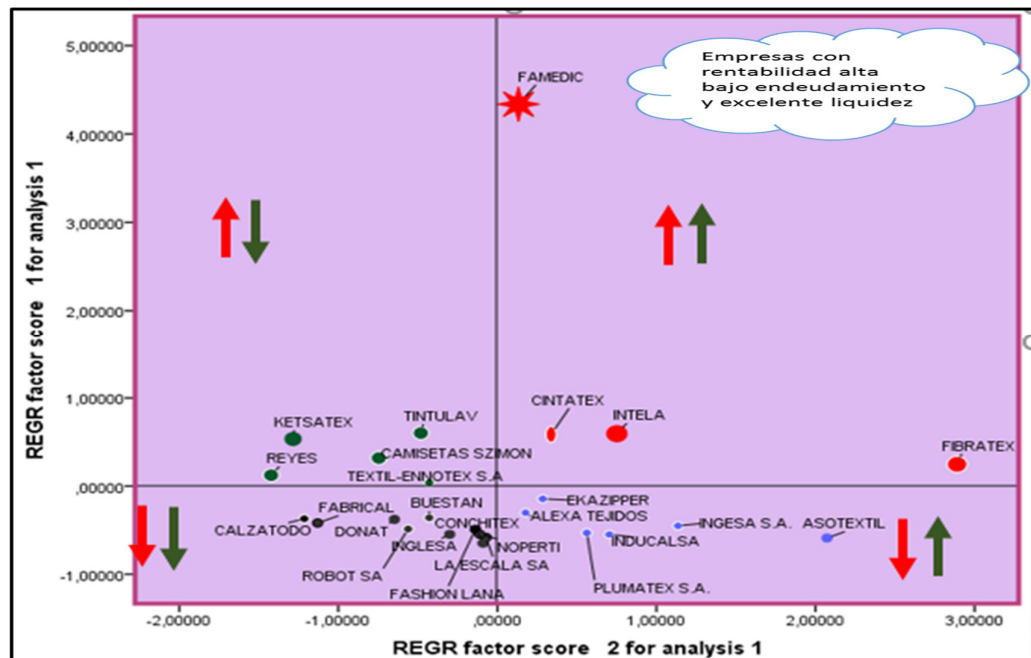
Empresas con rentabilidad alta bajo endeudamiento y excelente liquidez

FAMEDIC

5,00000
4,00000
3,00000
2,00000
1,00000
,00000
-1,00000

REGR factor score 1 for analysis 1

KETSATEX
TINTULAV
CINTATEX
INTELA
FIBRATEX
REYES
CAMISETAS SZIMON
TEXTIL-ENNOTEX S.A
FABRICAL
BUESTAN
EKAZIPPER
ALEXA TEJIDOS
INGESA S.A.
ASOTEXTIL
CALZATODO
DONAT
CONCHITEX
INGLESA
NOPERTI
INDUCALSA
ROBOT SA
LA ESCALA SA
PLUMATEX S.A.
FASHION LANA

-2,00000
-1,00000
,00000
1,00000
2,00000
3,00000

REGR factor score 2 for analysis 1